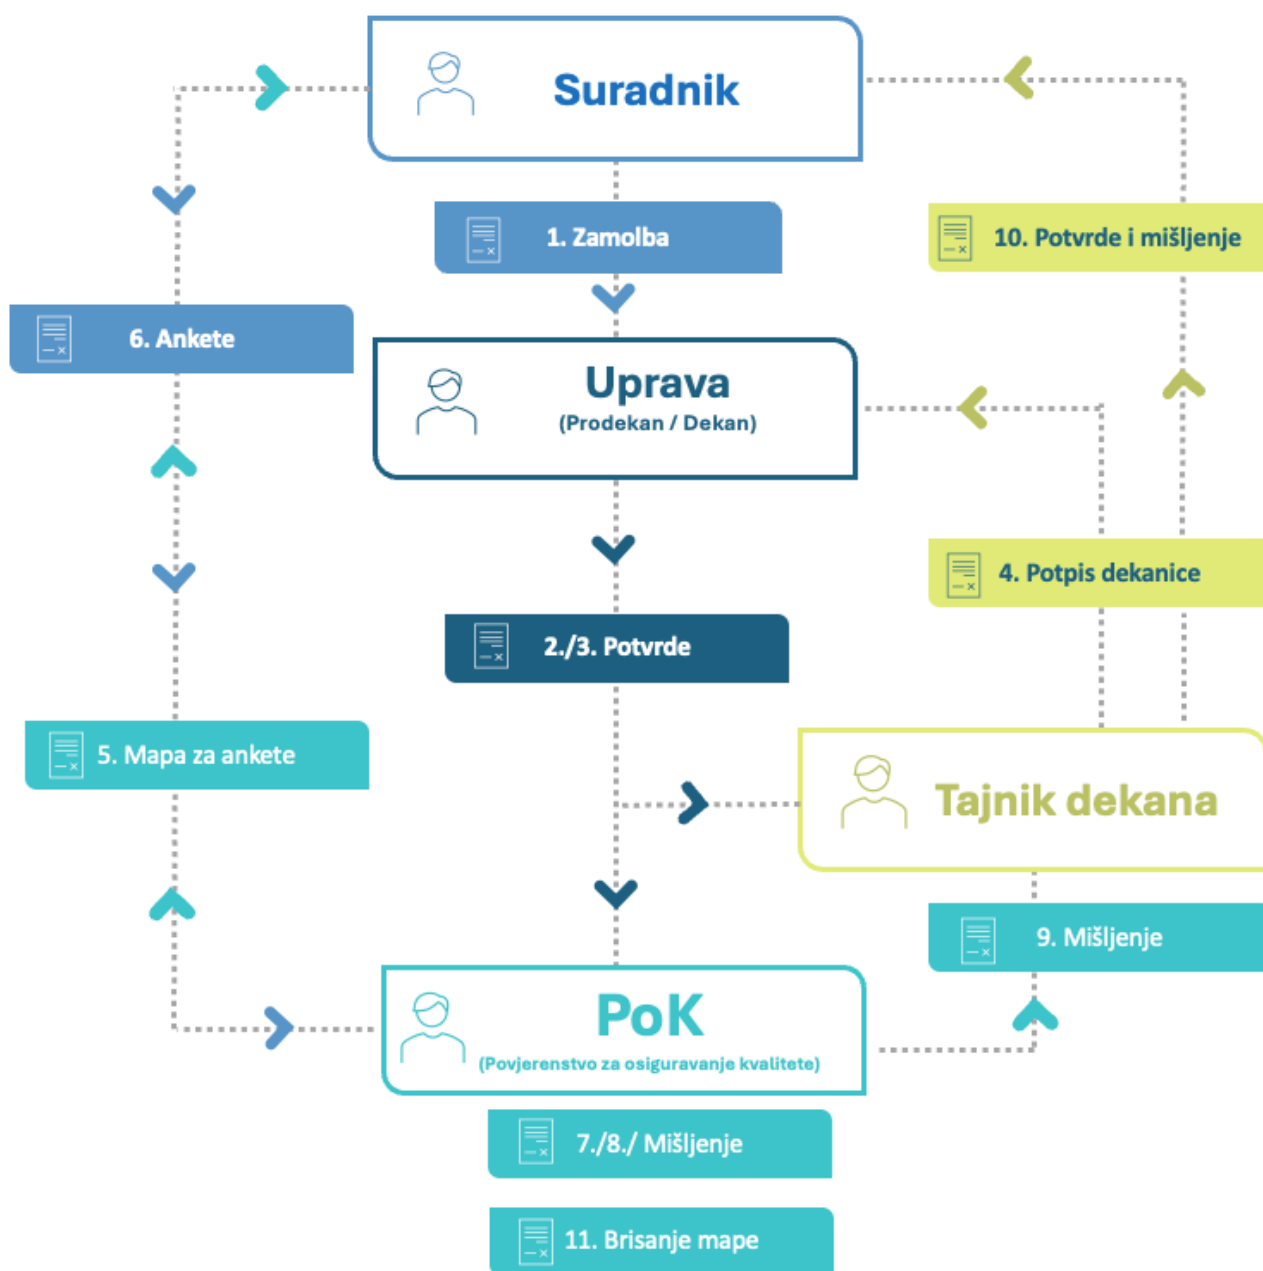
Suradnik

1. Zamolba

10. Potvrde i mišljenje

6. Ankete

Uprava
(Prodekan / Dekan)

4. Potpis dekanice

2./3. Potvrde

5. Mapa za ankete

Tajnik dekana

9. Mišljenje

PoK
(Povjerenstvo za osiguravanje kvalitete)

7./8./ Mišljenje

11. Brisanje mape